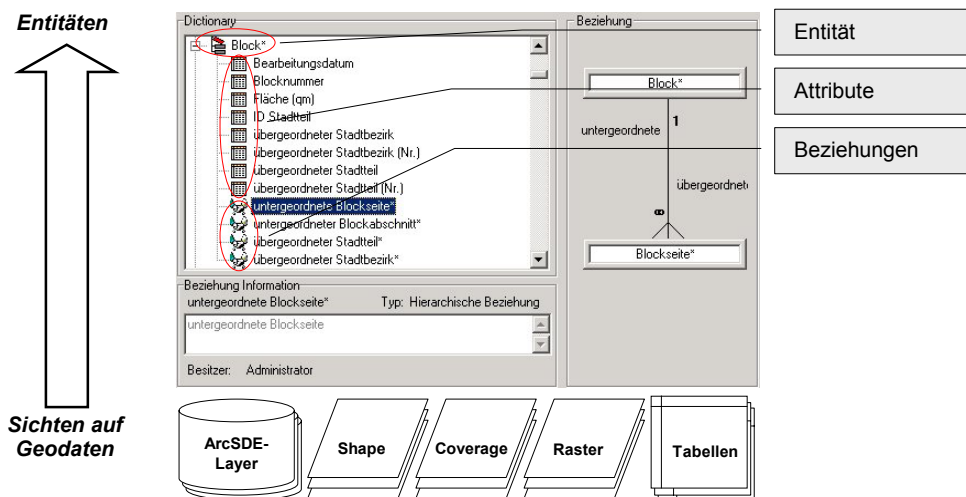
Entitäten

Sichten auf Geodaten

Dictionary

Block*
Bearbeitungsdatum
Blocknummer
Fläche (qm)
ID Stadtteil
übergeordneter Stadtbezirk
übergeordneter Stadtbezirk (Nr.)
übergeordneter Stadtteil
übergeordneter Stadtteil (Nr.)
untergeordnete Blockseite*
untergeordneter Blockabschnitt*
übergeordneter Stadtteil*
übergeordneter Stadtbezirk*

Beziehung Information
untergeordnete Blockseite*
Typ: Hierarchische Beziehung
untergeordnete Blockseite
Besitzer: Administrator

Beziehung
Block*
untergeordnete
1
übergeordnete
$\infty$
Blockseite*

Entität
Attribute
Beziehungen

ArcSDE-Layer
Shape
Coverage
Raster
Tabellen